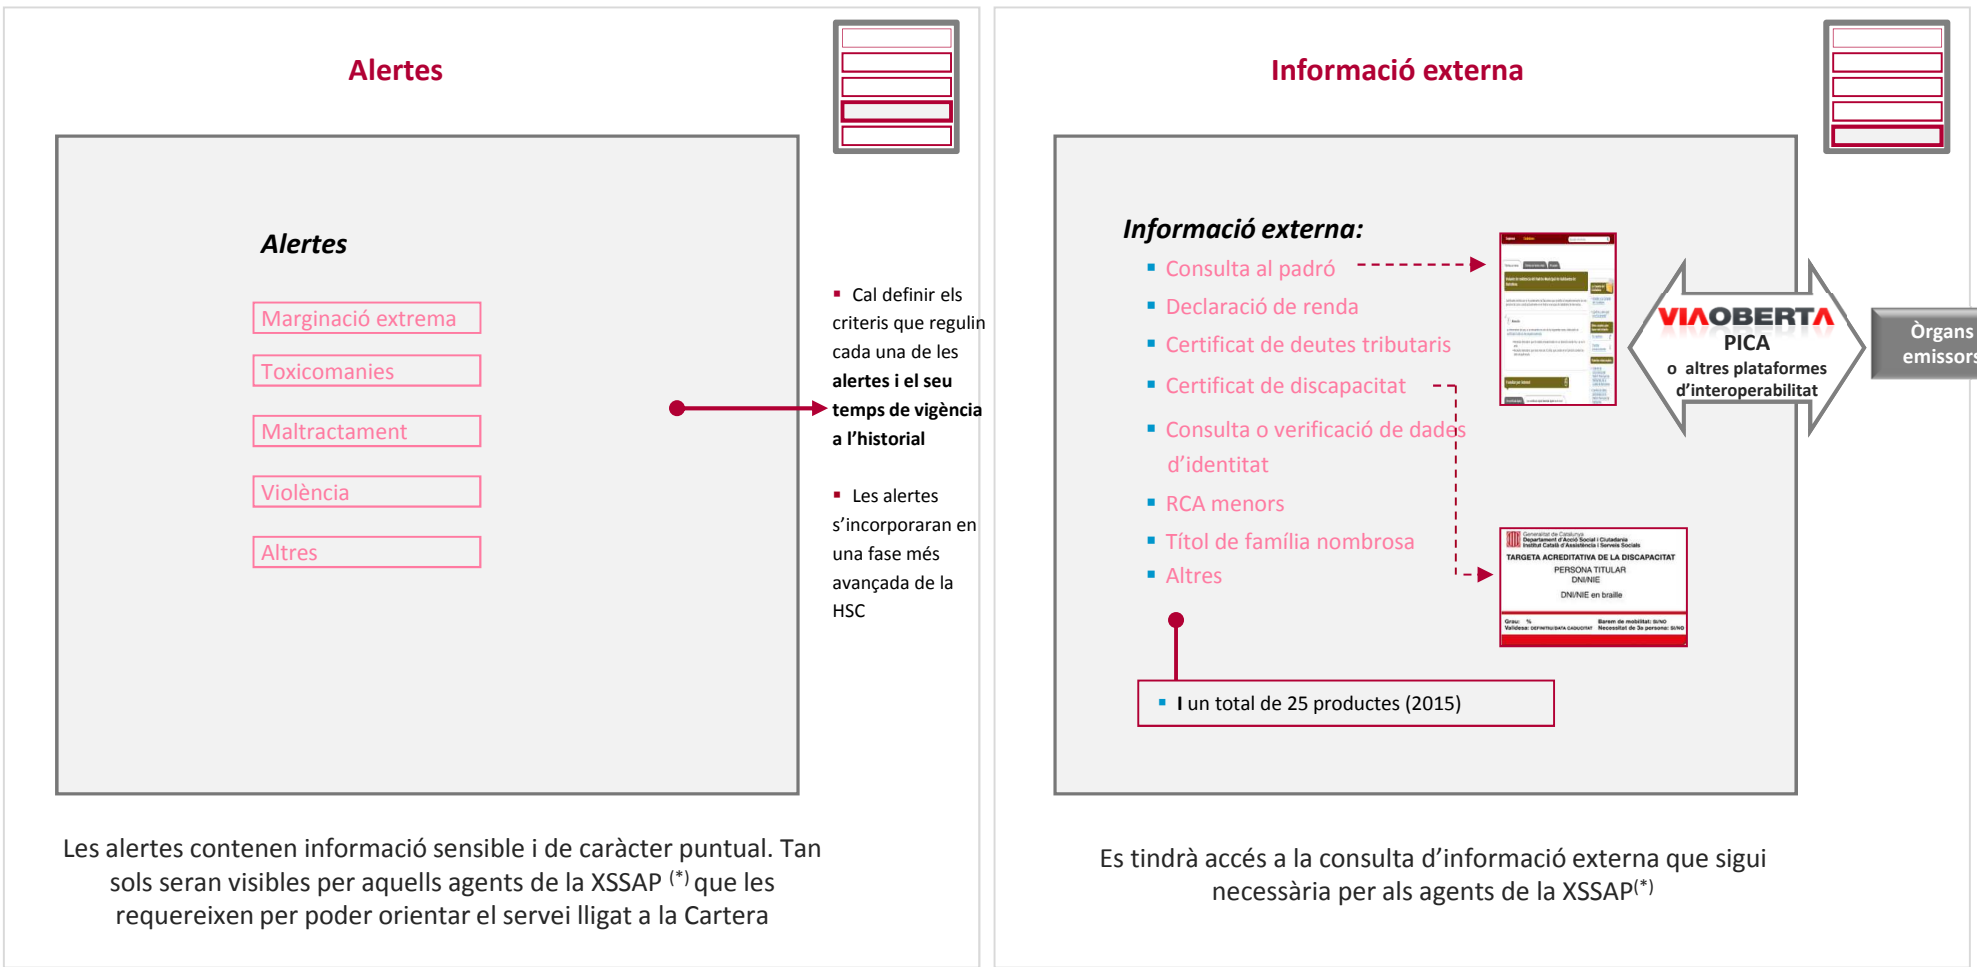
Alertes

Alertes

Marginació extrema

Toxicomanies

Maltractament

Violència

Altres

- Cal definir els criteris que regulin cada una de les **alertes i el seu temps de vigència a l'historial**

- Les alertes s'incorporaran en una fase més avançada de la HSC

Les alertes contenen informació sensible i de caràcter puntual. Tan sols seran visibles per aquells agents de la XSSAP $^{(*)}$ que les requereixen per poder orientar el servei lligat a la Cartera

Informació externa

Informació externa:

- Consulta al padró
- Declaració de renda
- Certificat de deutes tributaris
- Certificat de discapacitat
- Consulta o verificació de dades d'identitat
- RCA menors
- Títol de família nombrosa
- Altres

- I un total de 25 productes (2015)

VIAOBERTA
PICA
o altres plataformes d'interoperabilitat

Òrgans emissors

Generalitat de Catalunya
Departament d'Acció Social i Ciutadania
Institut Català d'Assistència i Serveis Socials
TARGETA ACREDITATIVA DE LA DISCAPACITAT
PERSONA TITULAR
DNI/NIE
DNI/NIE en braille
Grau: %
Validesa: DEFINITIVA/DATA CADUCITAT
Barem de mobilitat: SI/NO
Necessitat de 3a persona: SI/NO

Es tindrà accés a la consulta d'informació externa que sigui necessària per als agents de la XSSAP$^{(*)}$